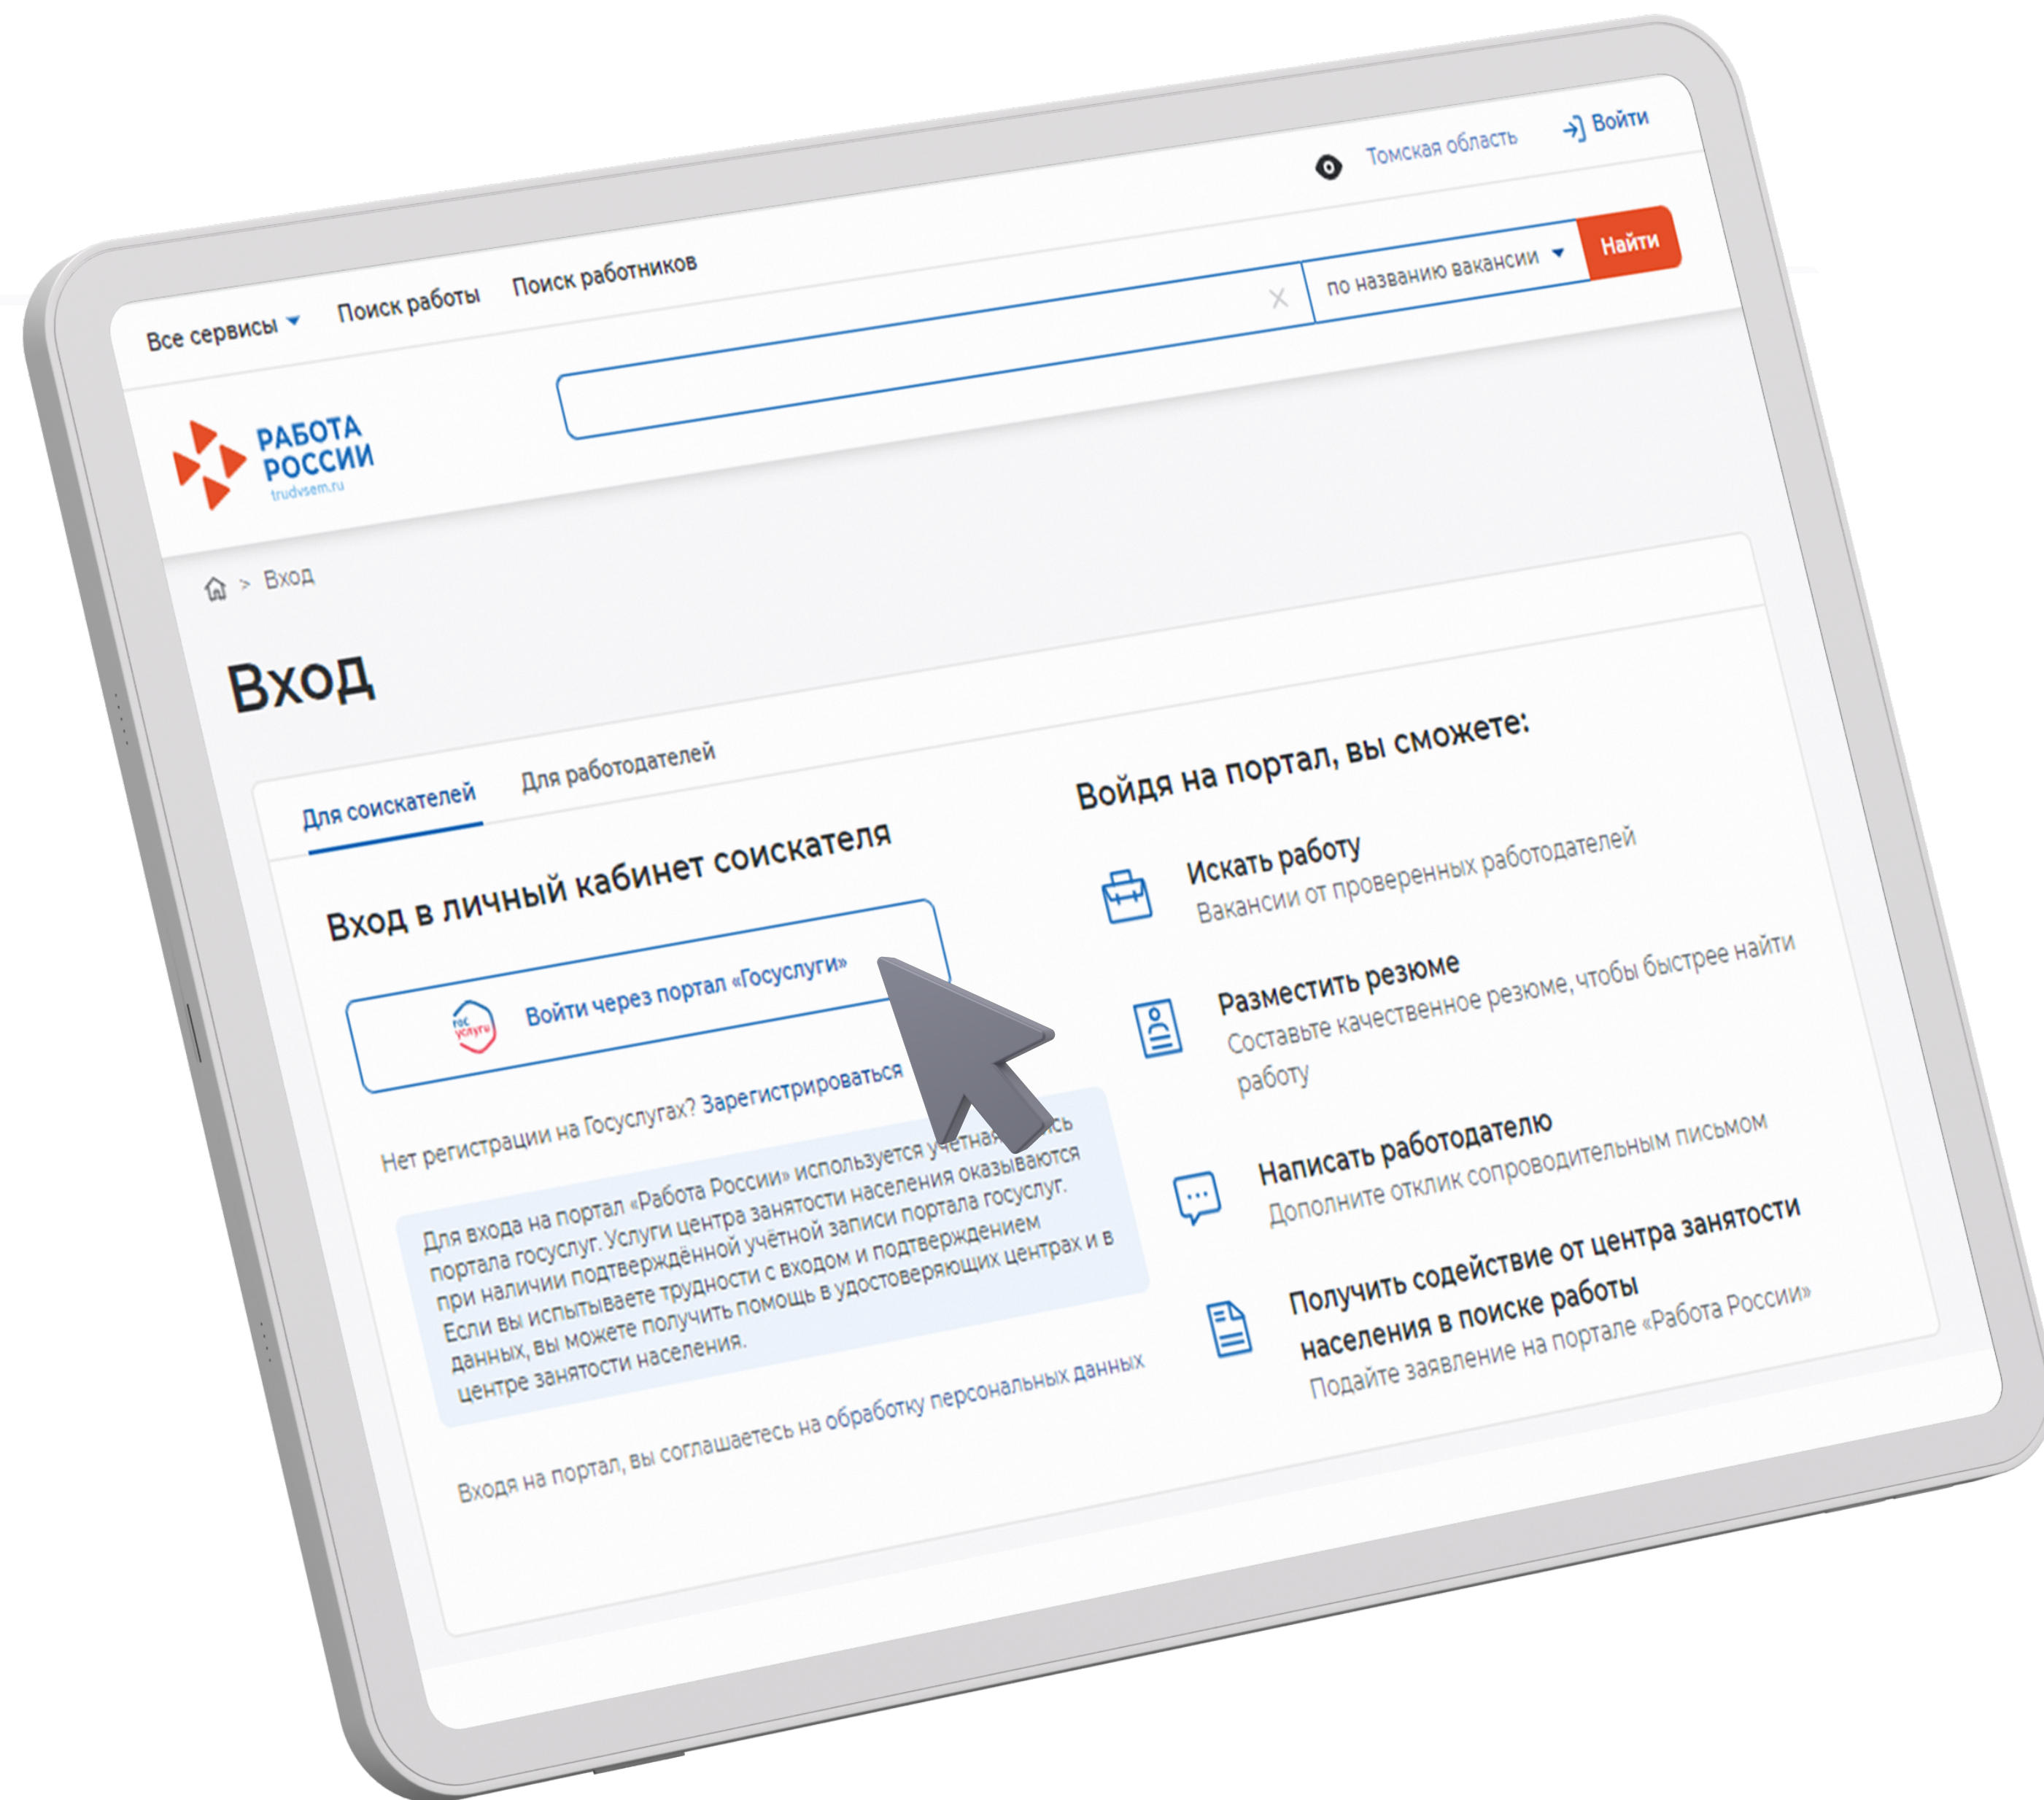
Томская область Войти

Все сервисы Поиск работы Поиск работников

по названию вакансии Найти

РАБОТА РОССИИ trudvsem.ru

Вход

Вход

Для соискателей Для работодателей

Вход в личный кабинет соискателя

гос услуги Войти через портал «Госуслуги»

Нет регистрации на Госуслугах? Зарегистрироваться

Для входа на портал «Работа России» используется учетная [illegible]сь портала госуслуг. Услуги центра занятости населения оказываются при наличии подтверждённой учётной записи портала госуслуг. Если вы испытываете трудности с входом и подтверждением данных, вы можете получить помощь в удостоверяющих центрах и в центре занятости населения.

Входя на портал, вы соглашаетесь на обработку персональных данных

Войдя на портал, вы сможете:

Искать работу
Вакансии от проверенных работодателей

Разместить резюме
Составьте качественное резюме, чтобы быстрее найти работу

Написать работодателю
Дополните отклик сопроводительным письмом

Получить содействие от центра занятости населения в поиске работы
Подайте заявление на портале «Работа России»